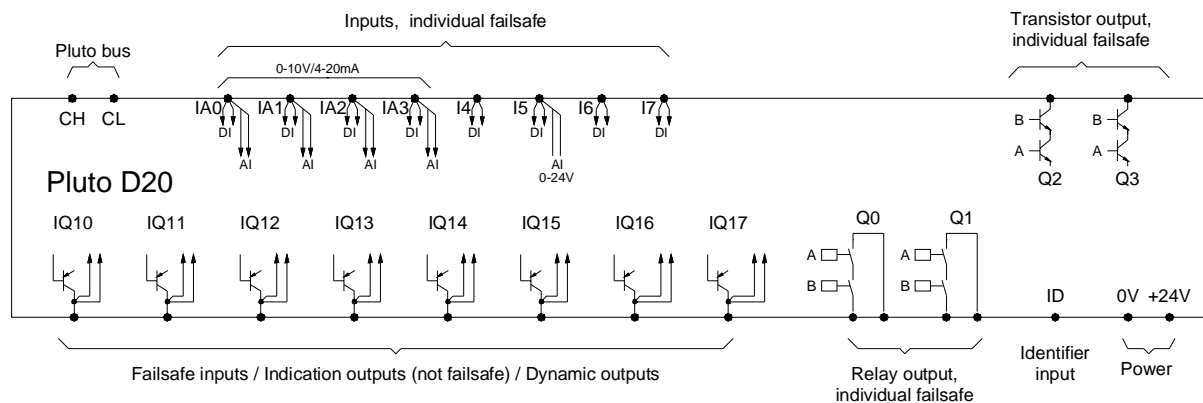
Pluto bus

Inputs, individual failsafe

Transistor output, individual failsafe

0-10V/4-20mA

CH CL

IA0 IA1 IA2 IA3 I4 I5 I6 I7

DI DI DI DI DI DI DI DI

AI AI AI AI

AI 0-24V

B A B A

Q2 Q3

Pluto D20

IQ10 IQ11 IQ12 IQ13 IQ14 IQ15 IQ16 IQ17

Q0 Q1

A B A B

ID 0V +24V

Failsafe inputs / Indication outputs (not failsafe) / Dynamic outputs

Relay output, individual failsafe

Identifier input

Power